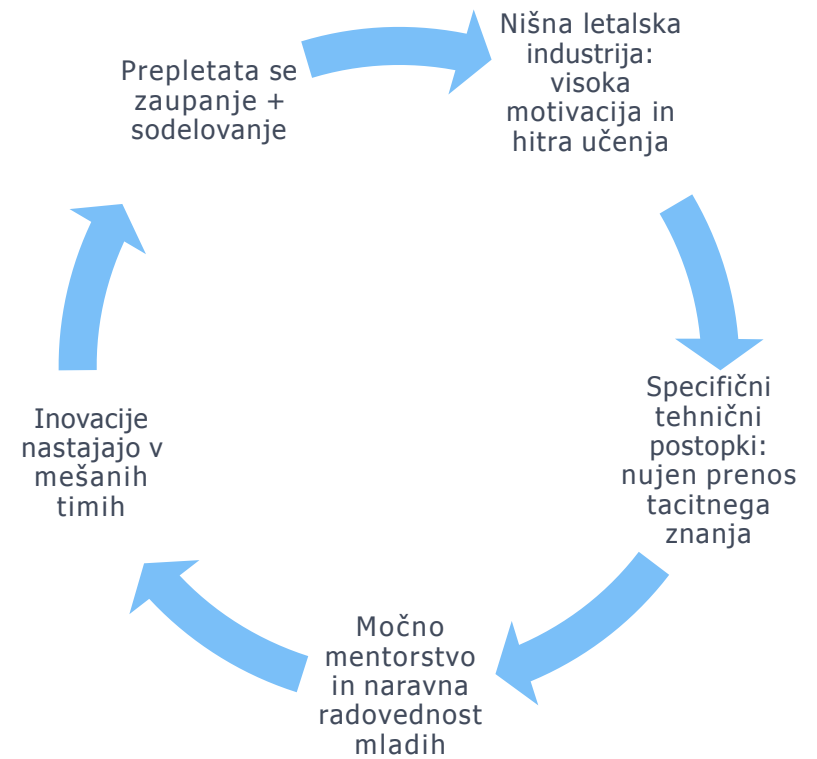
Nišna letalska industrija: visoka motivacija in hitra učenja

Specifični tehnični postopki: nujen prenos tacitnega znanja

Močno mentorstvo in naravna radovednost mladih

Inovacije nastajajo v mešanih timih

Prepletata se zaupanje + sodelovanje